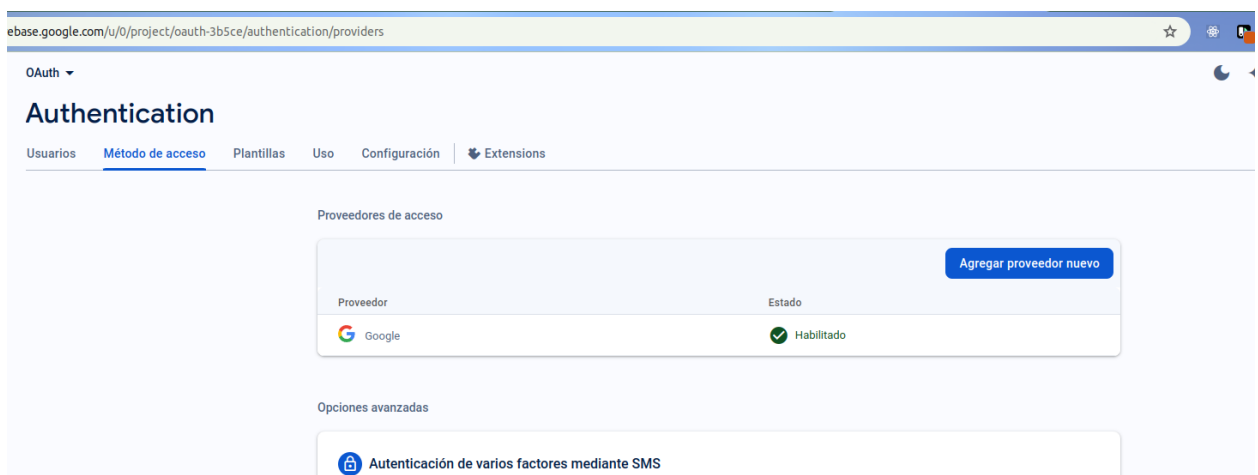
ebase.google.com/u/0/project/oauth-3b5ce/authentication/providers

OAuth

Authentication

Usuarios Método de acceso Plantillas Uso Configuración Extensions

Proveedores de acceso

Agregar proveedor nuevo

| Proveedor | Estado |
|---|---|
| Google | Habilitado |

Opciones avanzadas

Autenticación de varios factores mediante SMS